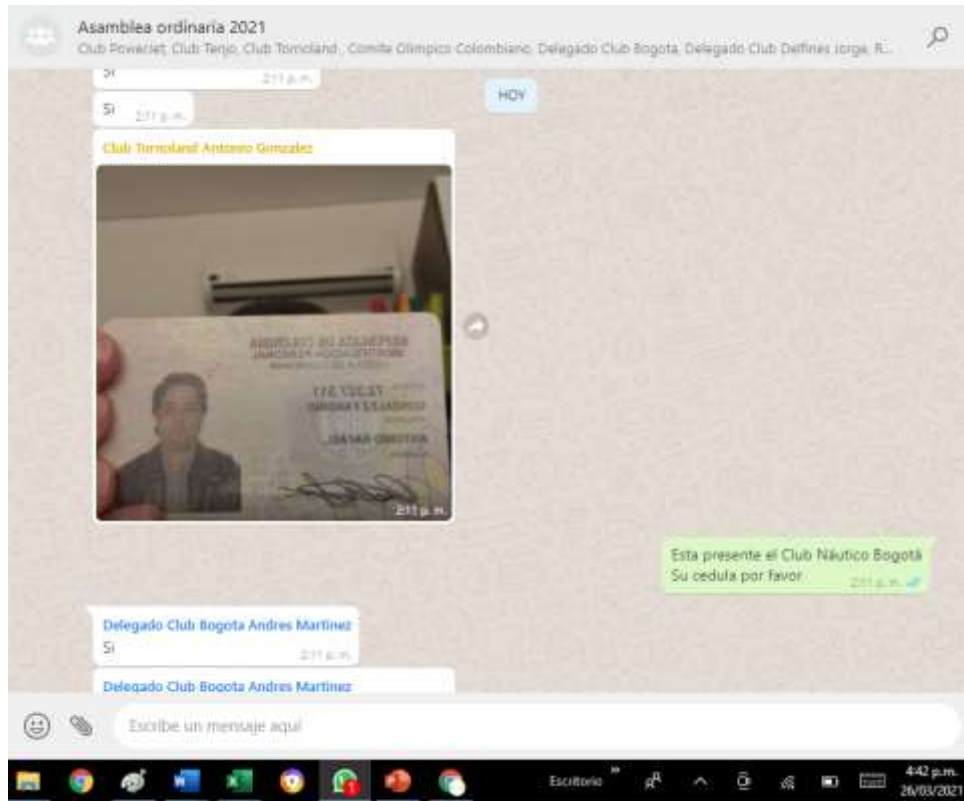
Asamblea ordinaria 2021
Club Powerjet, Club Tenjo, Club Tornoland., Comite Olimpico Colombiano, Delegado Club Bogota, Delegado Club Delfines Jorge, R...

Si
2:11 p.m.

HOY

Si 2:11 p.m.

Club Tornoland Antonio Gonzalez

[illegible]

2:11 p.m.

Esta presente el Club Náutico Bogotá
Su cedula por favor
2:11 p.m.

Delegado Club Bogota Andres Martinez
Si
2:11 p.m.

Delegado Club Bogota Andres Martinez

Escribe un mensaje aquí

Escritorio
4:42 p.m.
26/03/2021